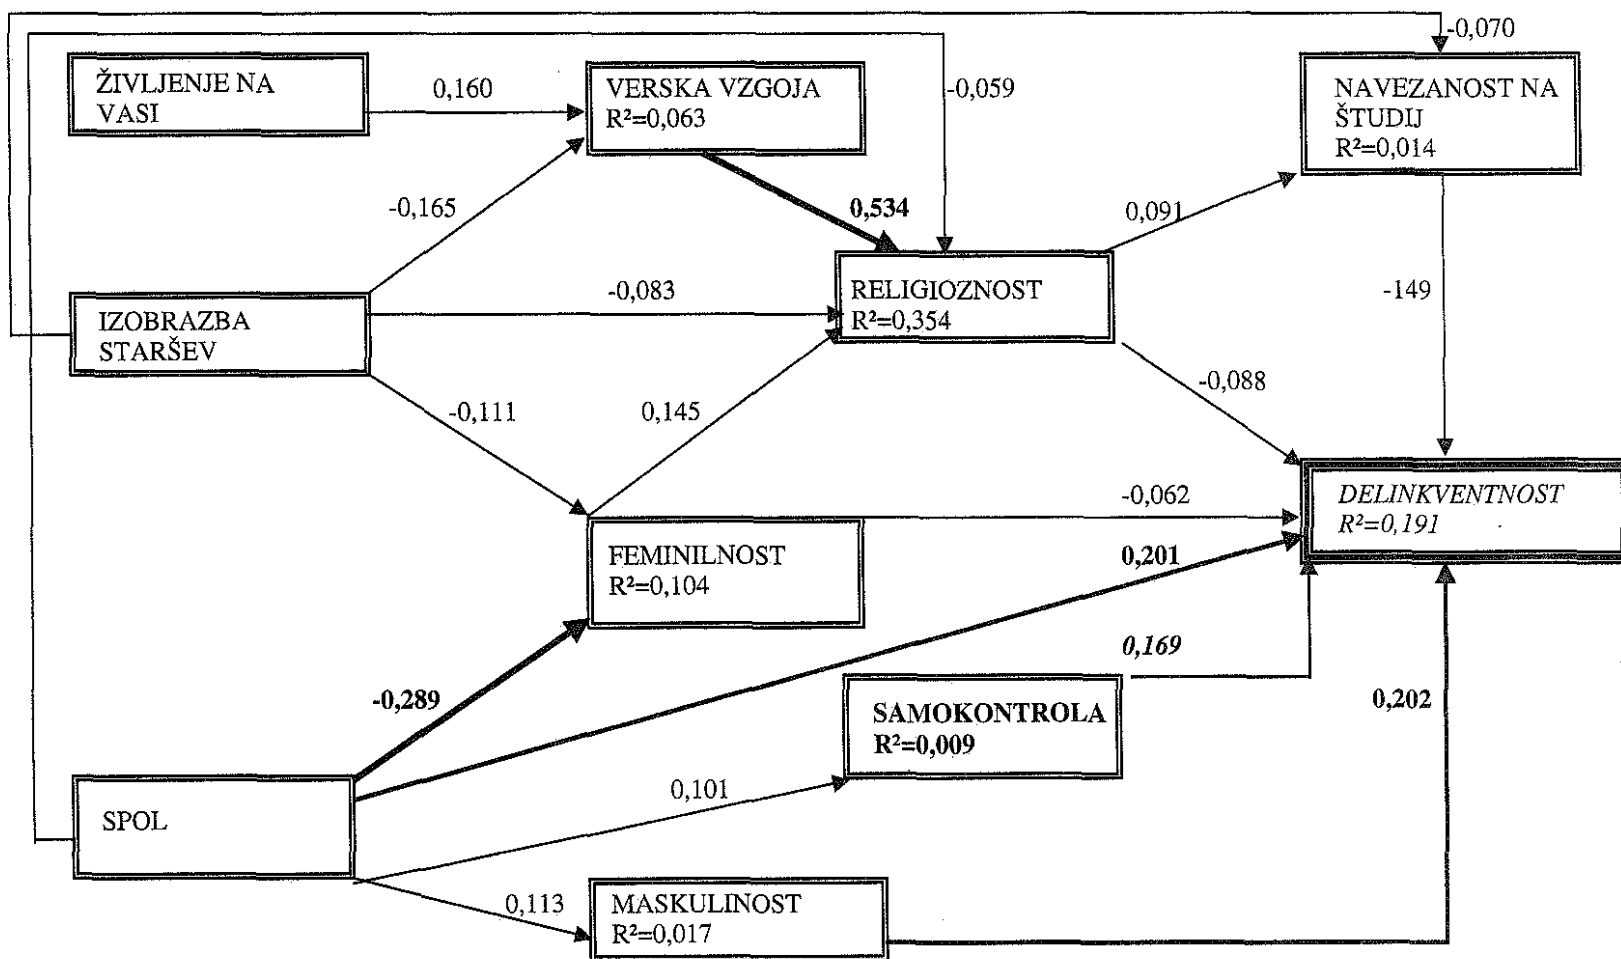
-0,070

ŽIVLJENJE NA VASI

0,160

VERSKA VZGOJA
R²=0,063

-0,059

NAVEZANOST NA ŠTUDIJ
R²=0,014

-0,165

**0,534**

0,091

RELIGIOZNOST
R²=0,354

-149

-0,083

IZOBRAZBA STARŠEV

-0,111

0,145

-0,088

-0,062

*DELINKVENTNOST*
*R²=0,191*

FEMINILNOST
R²=0,104

**0,201**

***0,169***

**-0,289**

**SAMOKONTROLA**
**R²=0,009**

**0,202**

0,101

SPOL

0,113

MASKULINOST
R²=0,017